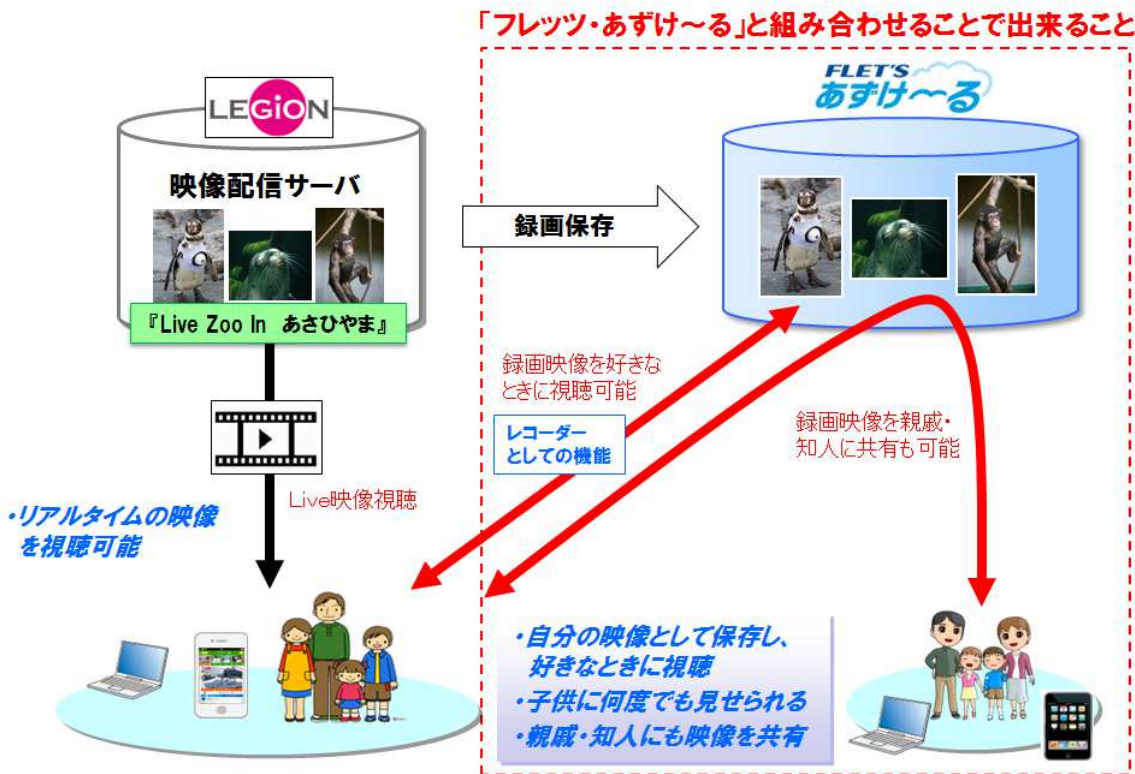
「フレッツ・あずけ〜る」と組み合わせることで出来ること

LEGiON

映像配信サーバ

『Live Zoo In　あさひやま』

録画保存

FLET'S
あずけ〜る

録画映像を好きなときに視聴可能

レコーダーとしての機能

録画映像を親戚・知人に共有も可能

Live映像視聴

・リアルタイムの映像を視聴可能

・自分の映像として保存し、好きなときに視聴
・子供に何度でも見せられる
・親戚・知人にも映像を共有